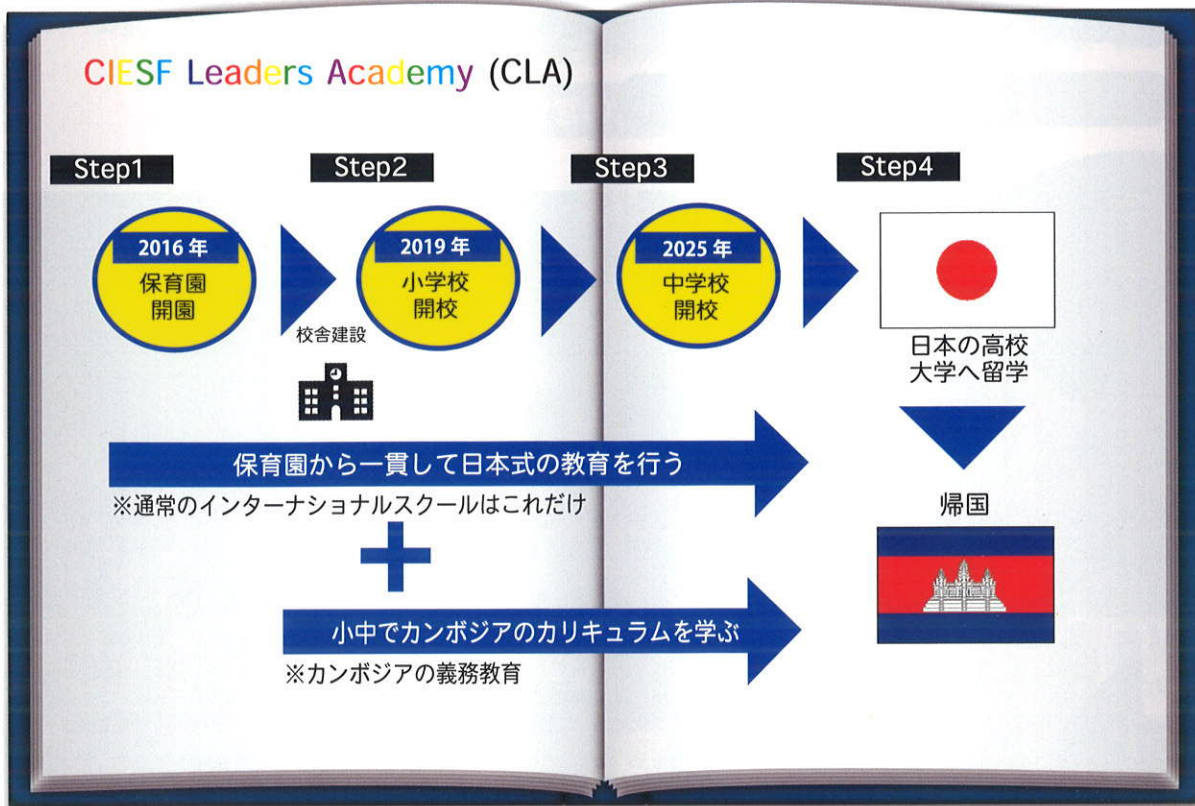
CIESF Leaders Academy (CLA)

Step1

2016 年
保育園
開園

校舎建設

Step2

2019 年
小学校
開校

Step3

2025 年
中学校
開校

Step4

日本の高校
大学へ留学

保育園から一貫して日本式の教育を行う
※通常のインターナショナルスクールはこれだけ

帰国

小中でカンボジアのカリキュラムを学ぶ
※カンボジアの義務教育